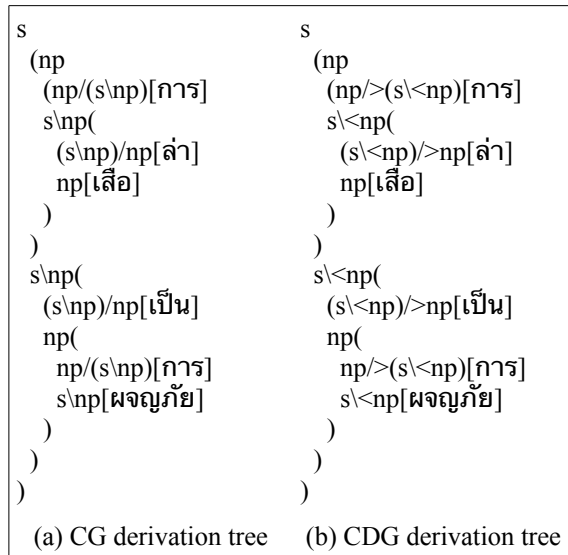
| s<br>(np<br>(np/(s\np)[การ]<br>s\np(<br>(s\np)/np[ล่า]<br>np[เสือ]<br>)<br>)<br>s\np(<br>(s\np)/np[เป็น]<br>np(<br>np/(s\np)[การ]<br>s\np[ผจญภัย]<br>)<br>)<br>) | s<br>(np<br>(np/>(s\<np)[การ]<br>s\<np(<br>(s\<np)/>np[ล่า]<br>np[เสือ]<br>)<br>)<br>s\<np(<br>(s\<np)/>np[เป็น]<br>np(<br>np/>(s\<np)[การ]<br>s\<np[ผจญภัย]<br>)<br>)<br>) |
|---|---|
| (a) CG derivation tree | (b) CDG derivation tree |